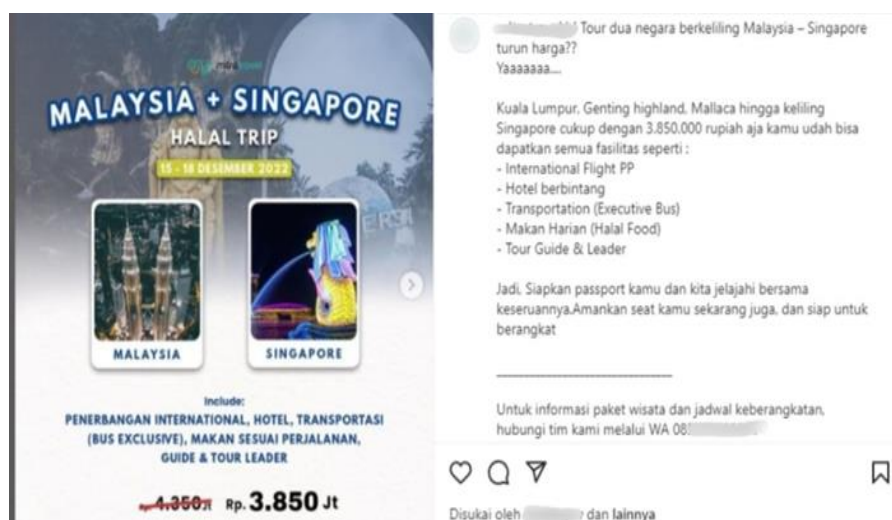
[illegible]

MALAYSIA + SINGAPORE
HALAL TRIP
15 - 18 DESEMBER 2022

MALAYSIA
SINGAPORE

Include:
PENERBANGAN INTERNATIONAL, HOTEL, TRANSPORTASI (BUS EXCLUSIVE), MAKAN SESUAI PERJALANAN, GUIDE & TOUR LEADER

4.350Jt Rp. 3.850 Jt

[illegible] Tour dua negara berkeliling Malaysia – Singapore turun harga??
Yaaaaaaa....

Kuala Lumpur, Genting highland, Mallaca hingga keliling Singapore cukup dengan 3.850.000 rupiah aja kamu udah bisa dapatkan semua fasilitas seperti :
- International Flight PP
- Hotel berbintang
- Transportation (Executive Bus)
- Makan Harian (Halal Food)
- Tour Guide & Leader

Jadi, Siapkan passport kamu dan kita jelajahi bersama keseruannya.Amankan seat kamu sekarang juga, dan siap untuk berangkat

_______________

Untuk informasi paket wisata dan jadwal keberangkatan, hubungi tim kami melalui WA 08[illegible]

Disukai oleh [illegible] dan lainnya